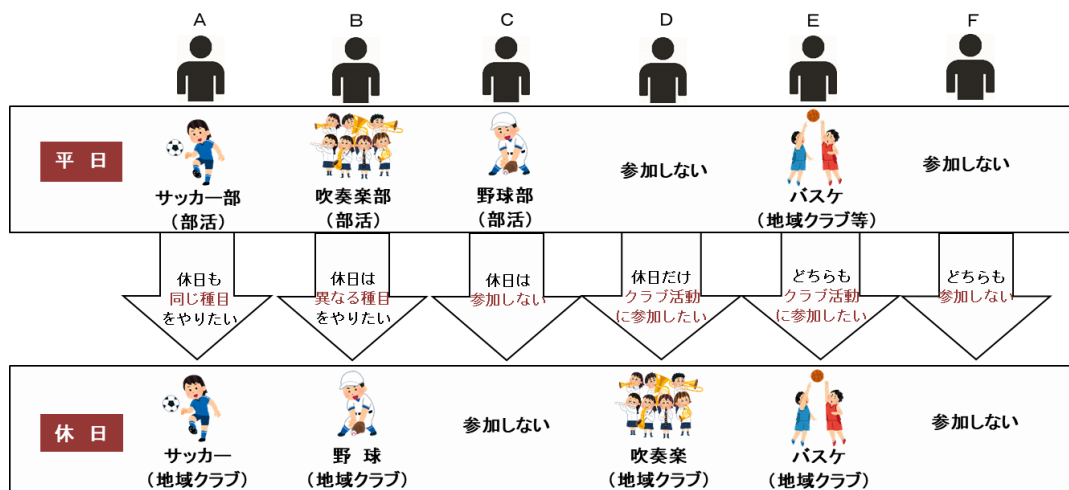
A B C D E F

平日

サッカー部
（部活）

吹奏楽部
（部活）

野球部
（部活）

参加しない

バスケ
（地域クラブ等）

参加しない

休日も
同じ種目
をやりたい

休日は
異なる種目
をやりたい

休日は
参加しない

休日だけ
クラブ活動
に参加したい

どちらも
クラブ活動
に参加したい

どちらも
参加しない

休日

サッカー
（地域クラブ）

野球
（地域クラブ）

参加しない

吹奏楽
（地域クラブ）

バスケ
（地域クラブ）

参加しない